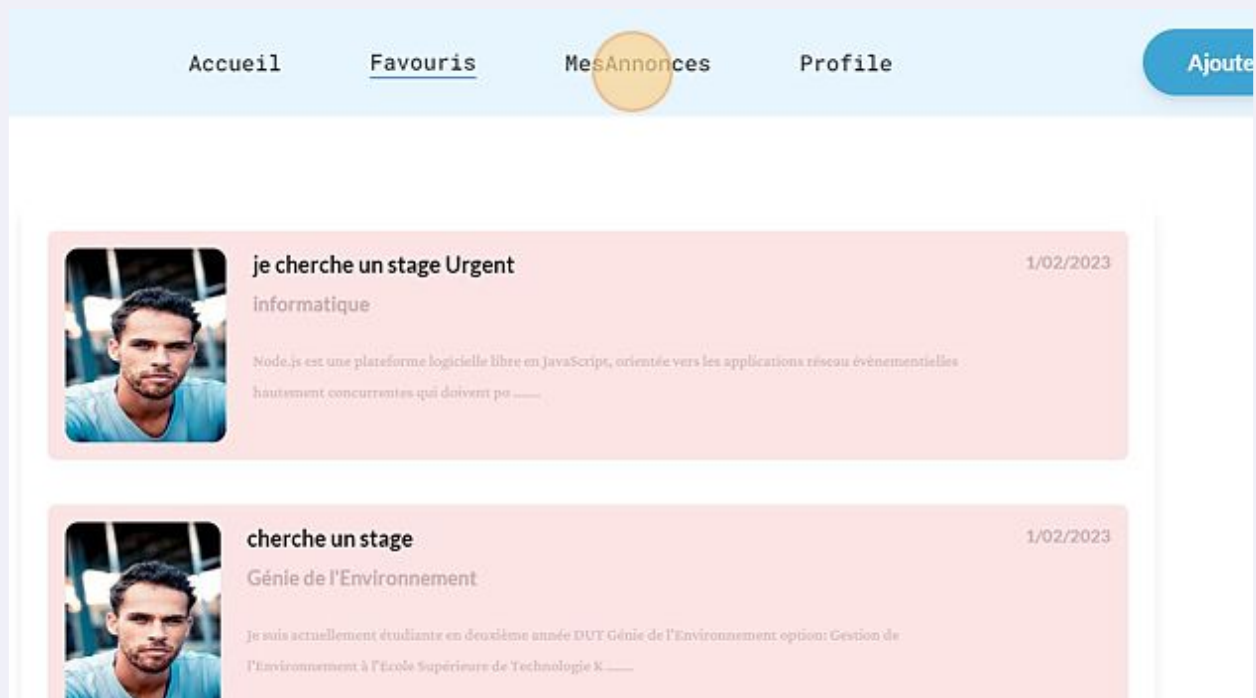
Accueil Favouris MesAnnonces Profile Ajoute

je cherche un stage Urgent
1/02/2023
informatique
Node.js est une plateforme logicielle libre en JavaScript, orientée vers les applications réseau évènementielles hautement concurrentes qui doivent po .......

cherche un stage
1/02/2023
Génie de l'Environnement
Je suis actuellement étudiante en deuxième année DUT Génie de l'Environnement option: Gestion de l'Environnement à l'Ecole Supérieure de Technologie K .......